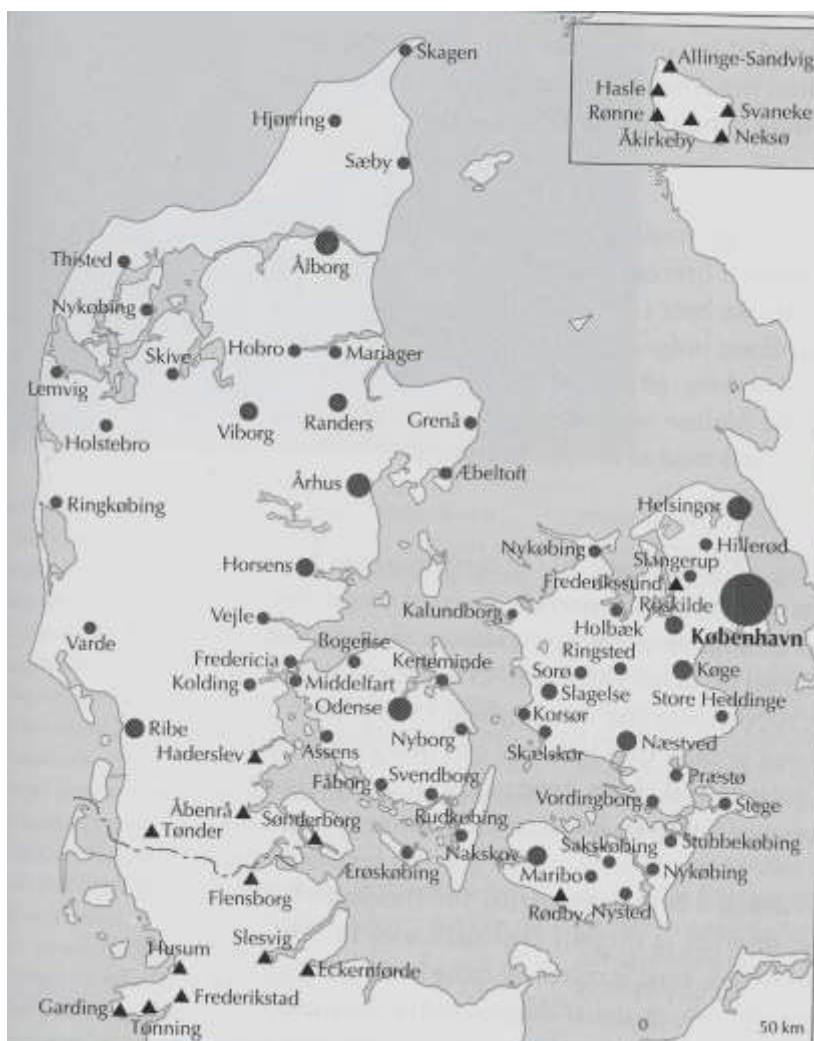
Allinge-Sandvig
Hasle
Rønne
Svaneke
Åkirkeby
Neksø

Skagen
Hjørring
Sæby
Thisted
Ålborg
Nykøbing
Skive
Hobro
Mariager
Lemvig
Holstebro
Viborg
Randers
Grenå
Århus
Ebeltoft
Ringkøbing
Helsingør
Hillerød
Nykøbing
Slangerup
Frederikssund
Horsens
Kalundborg
Roskilde
Vejle
Holbæk
København
Varde
Bogense
Kerteminde
Ringsted
Fredericia
Sorø
Køge
Kolding
Middelfart
Slagelse
Store Heddinge
Odense
Ribe
Korsør
Haderslev
Assens
Nyborg
Skælskør
Næstved
Fåborg
Svendborg
Præstø
Åbenrå
Vordingborg
Stege
Tønder
Sønderborg
Rudkøbing
Sakskøbing
Stubbekøbing
Nakskov
Ærøskøbing
Maribo
Nykøbing
Flensborg
Rødby
Nysted
Husum
Slesvig
Eckernførde
Garding
Frederikstad
Tønning
0
50 km